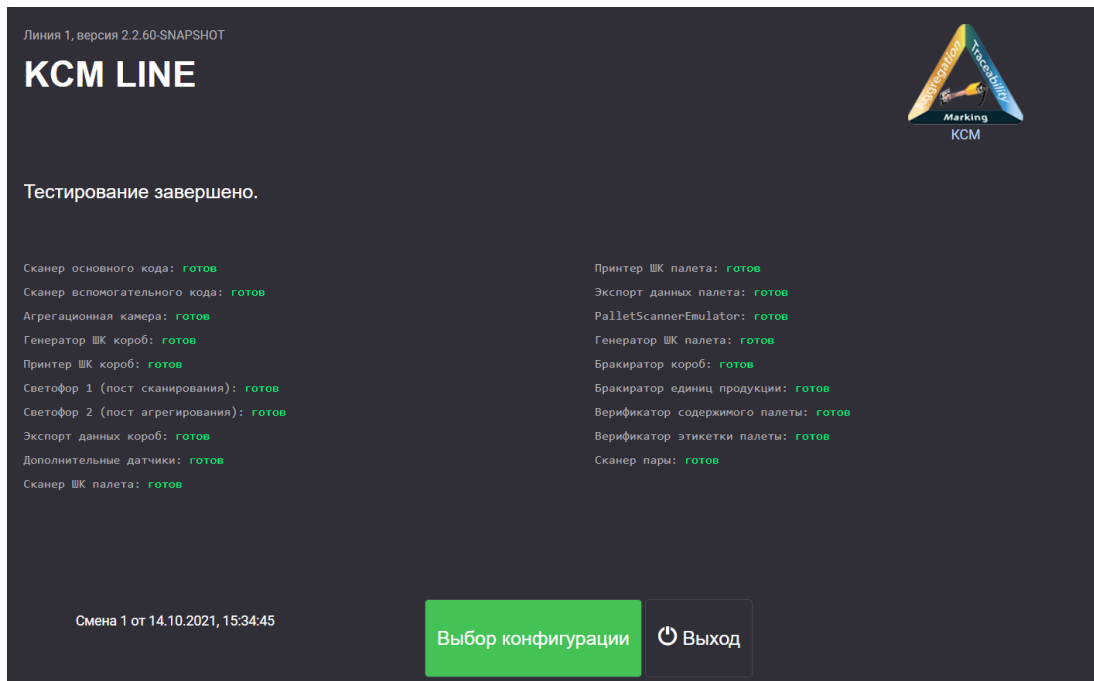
Линия 1, версия 2.2.60-SNAPSHOT

KCM LINE

Aggregation Traceability Marking
KCM

Тестирование завершено.

Сканер основного кода: готов
Сканер вспомогательного кода: готов
Агрегационная камера: готов
Генератор ШК короб: готов
Принтер ШК короб: готов
Светофор 1 (пост сканирования): готов
Светофор 2 (пост агрегирования): готов
Экспорт данных короб: готов
Дополнительные датчики: готов
Сканер ШК палета: готов

Принтер ШК палета: готов
Экспорт данных палета: готов
PalletScannerEmulator: готов
Генератор ШК палета: готов
Бракиратор короб: готов
Бракиратор единиц продукции: готов
Верификатор содержимого палеты: готов
Верификатор этикетки палеты: готов
Сканер пары: готов

Смена 1 от 14.10.2021, 15:34:45

Выбор конфигурации

Выход